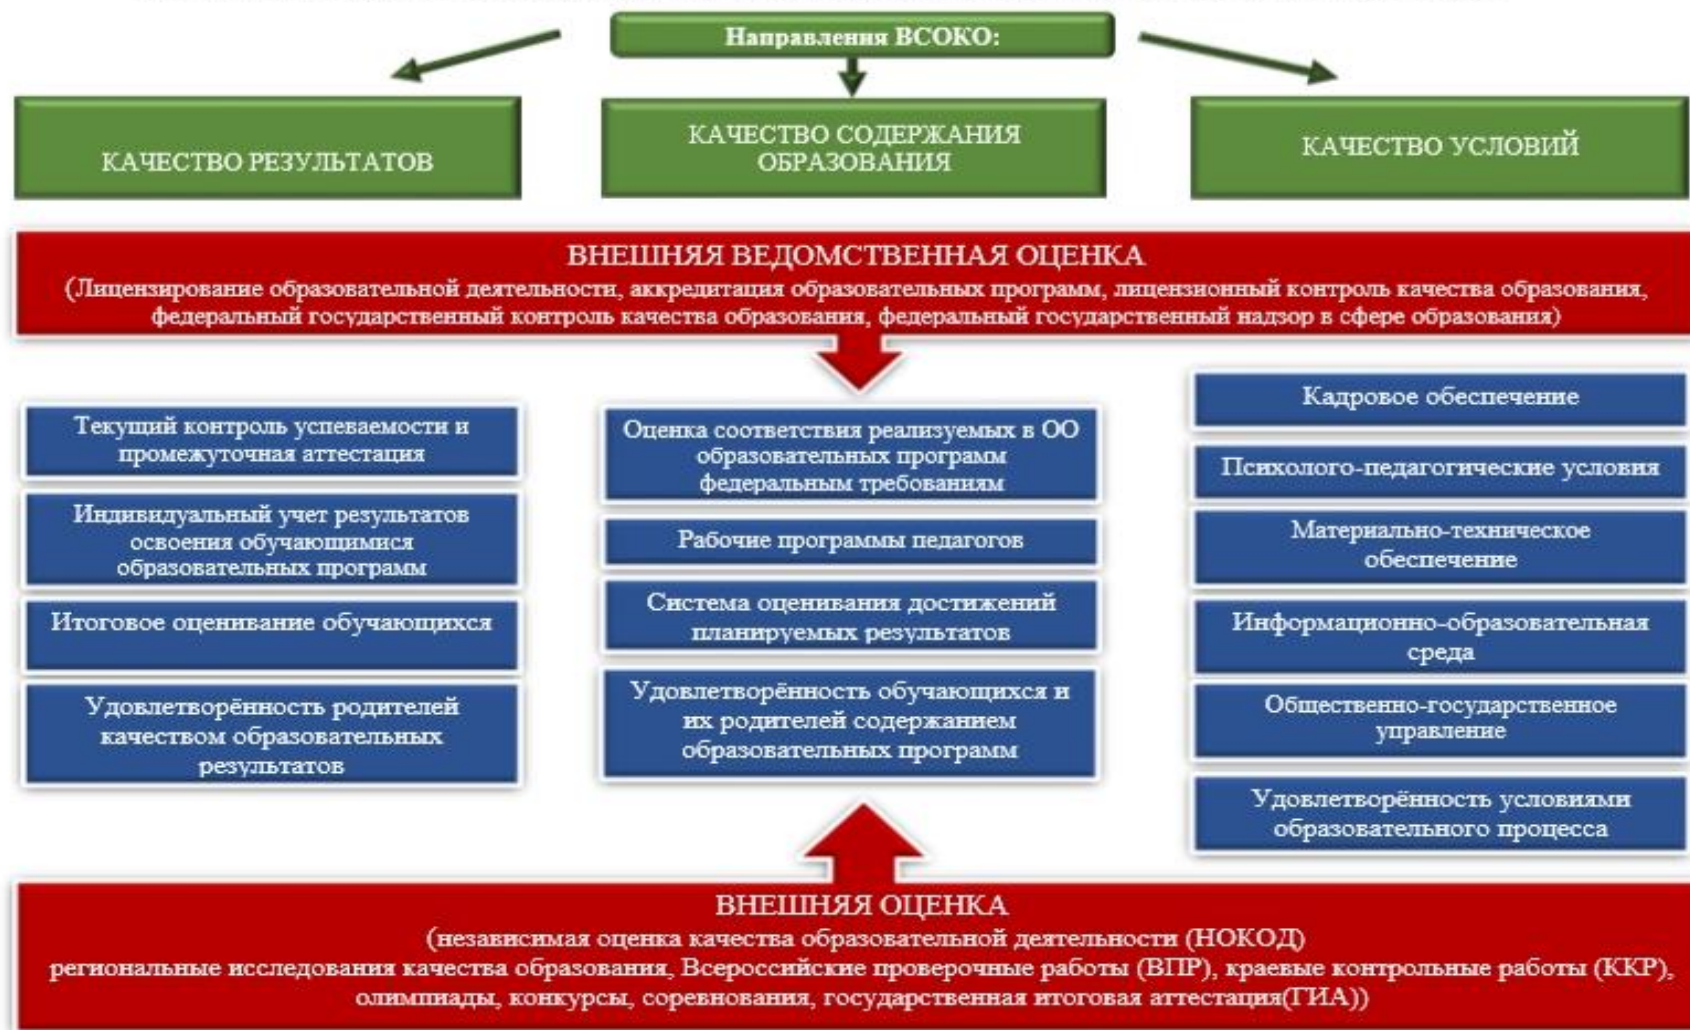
Направления ВСОКО:

КАЧЕСТВО РЕЗУЛЬТАТОВ

КАЧЕСТВО СОДЕРЖАНИЯ ОБРАЗОВАНИЯ

КАЧЕСТВО УСЛОВИЙ

ВНЕШНЯЯ ВЕДОМСТВЕННАЯ ОЦЕНКА
(Лицензирование образовательной деятельности, аккредитация образовательных программ, лицензионный контроль качества образования, федеральный государственный контроль качества образования, федеральный государственный надзор в сфере образования)

Текущий контроль успеваемости и промежуточная аттестация

Индивидуальный учет результатов освоения обучающимися образовательных программ

Итоговое оценивание обучающихся

Удовлетворённость родителей качеством образовательных результатов

Оценка соответствия реализуемых в ОО образовательных программ федеральным требованиям

Рабочие программы педагогов

Система оценивания достижений планируемых результатов

Удовлетворённость обучающихся и их родителей содержанием образовательных программ

Кадровое обеспечение

Психолого-педагогические условия

Материально-техническое обеспечение

Информационно-образовательная среда

Общественно-государственное управление

Удовлетворённость условиями образовательного процесса

ВНЕШНЯЯ ОЦЕНКА
(независимая оценка качества образовательной деятельности (НОКОД)
региональные исследования качества образования, Всероссийские проверочные работы (ВПР), краевые контрольные работы (ККР), олимпиады, конкурсы, соревнования, государственная итоговая аттестация(ГИА))